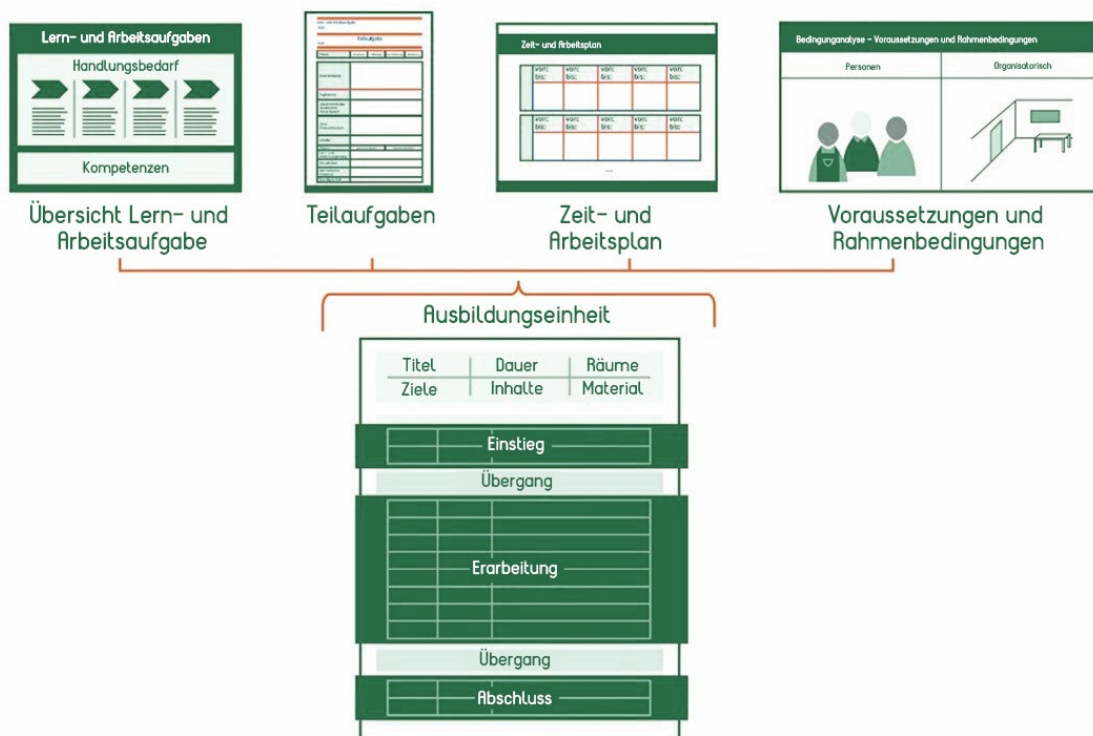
Lern- und Arbeitsaufgaben

Handlungsbedarf

Kompetenzen

Übersicht Lern- und Arbeitsaufgabe

Teilaufgaben

Teilaufgabe

Zeit- und Arbeitsplan

| von: bis: | von: bis: | von: bis: | von: bis: | von: bis: |
|---|---|---|---|---|

| von: bis: | von: bis: | von: bis: | von: bis: | von: bis: |
|---|---|---|---|---|

Zeit- und Arbeitsplan

Bedingunganalyse - Voraussetzungen und Rahmenbedingungen

Personen

Organisatorisch

Voraussetzungen und Rahmenbedingungen

Ausbildungseinheit

| Titel | Dauer | Räume |
|---|---|---|
| Ziele | Inhalte | Material |

Einstieg

Übergang

Erarbeitung

Übergang

Abschluss